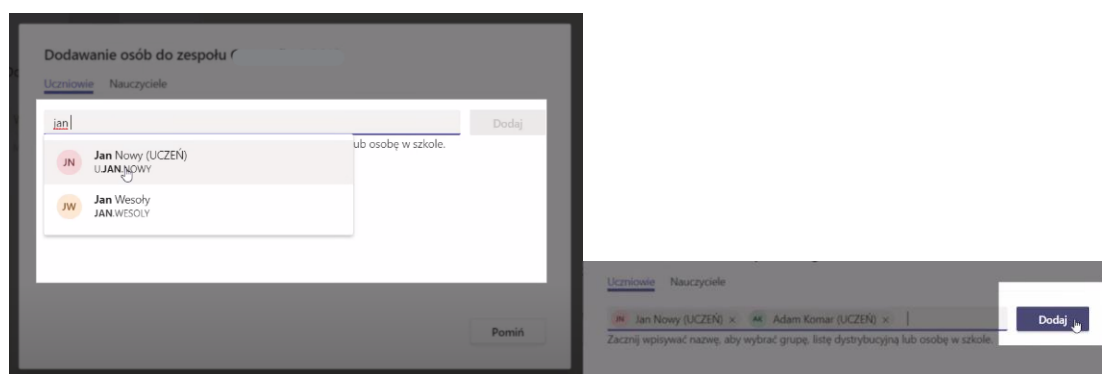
Dodawanie osób do zespołu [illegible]

Uczniowie Nauczyciele

jan

Dodaj

lub osobę w szkole.

JN Jan Nowy (UCZEŃ)
UJAN.NOWY

JW Jan Wesoły
JAN.WESOLY

Pomiń

Uczniowie Nauczyciele

JN Jan Nowy (UCZEŃ) × AK Adam Komar (UCZEŃ) ×

Dodaj

Zacznij wpisywać nazwę, aby wybrać grupę, listę dystrybucyjną lub osobę w szkole.